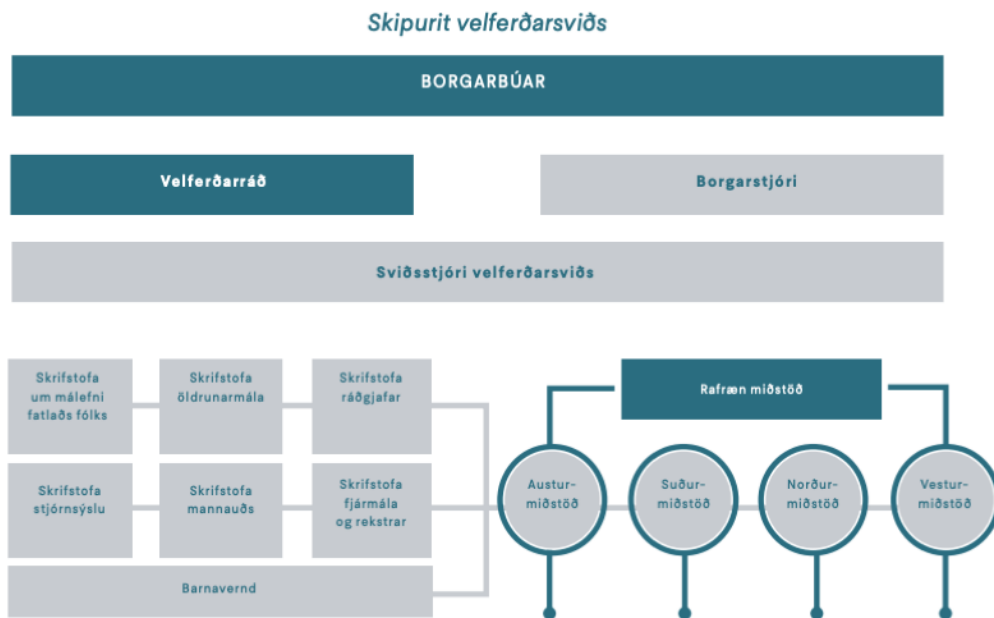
Skipurit velferðarsviðs

BORGARBÚAR

Velferðarráð

Borgarstjóri

Sviðsstjóri velferðarsviðs

Skrifstofa um málefni fatlaðs fólks

Skrifstofa öldrunarmála

Skrifstofa ráðgjafar

Skrifstofa stjórnsýslu

Skrifstofa mannauðs

Skrifstofa fjármála og rekstrar

Barnavernd

Rafræn miðstöð

Austurmiðstöð

Suðurmiðstöð

Norðurmiðstöð

Vesturmiðstöð